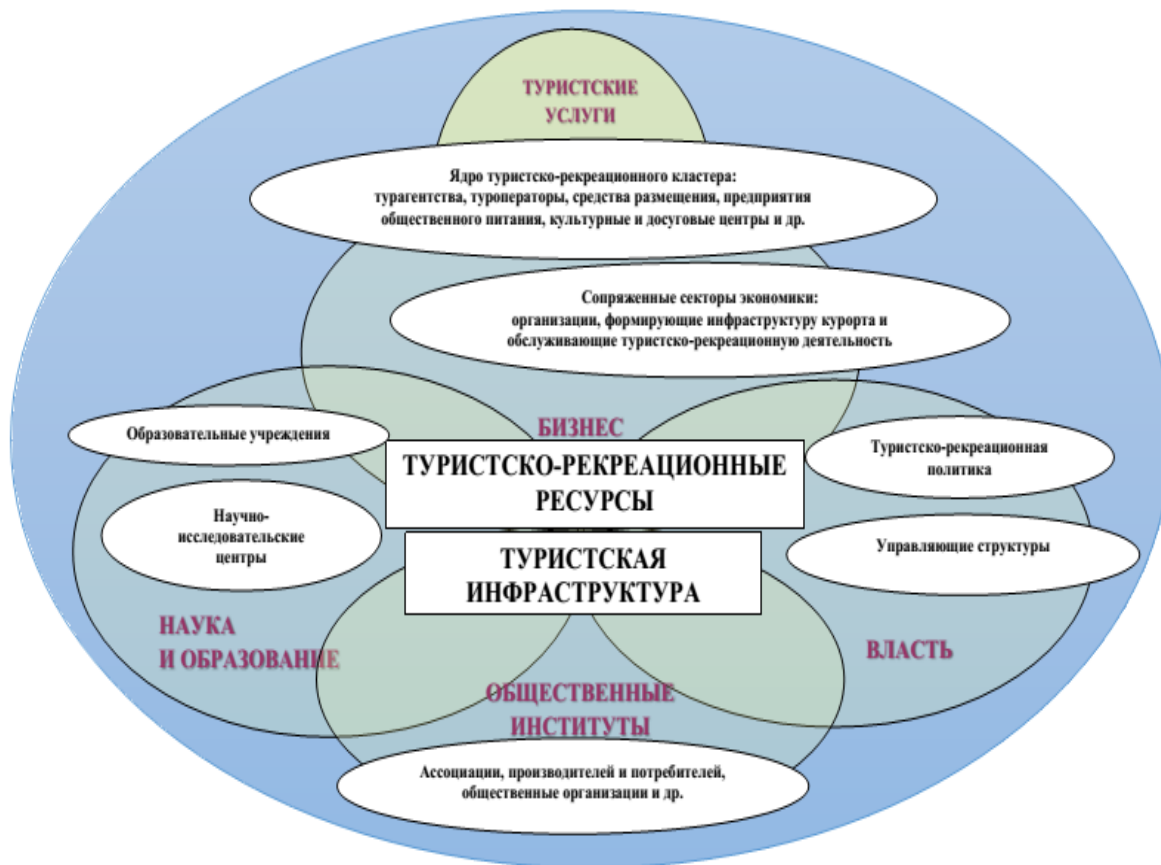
ТУРИСТСКИЕ УСЛУГИ

Ядро туристско-рекреационного кластера: турагентства, туроператоры, средства размещения, предприятия общественного питания, культурные и досуговые центры и др.

Сопряженные секторы экономики: организации, формирующие инфраструктуру курорта и обслуживающие туристско-рекреационную деятельность

Образовательные учреждения

БИЗНЕС

ТУРИСТСКО-РЕКРЕАЦИОННЫЕ РЕСУРСЫ

Туристско-рекреационная политика

Научно-исследовательские центры

ТУРИСТСКАЯ ИНФРАСТРУКТУРА

Управляющие структуры

НАУКА И ОБРАЗОВАНИЕ

ВЛАСТЬ

ОБЩЕСТВЕННЫЕ ИНСТИТУТЫ

Ассоциации, производителей и потребителей, общественные организации и др.